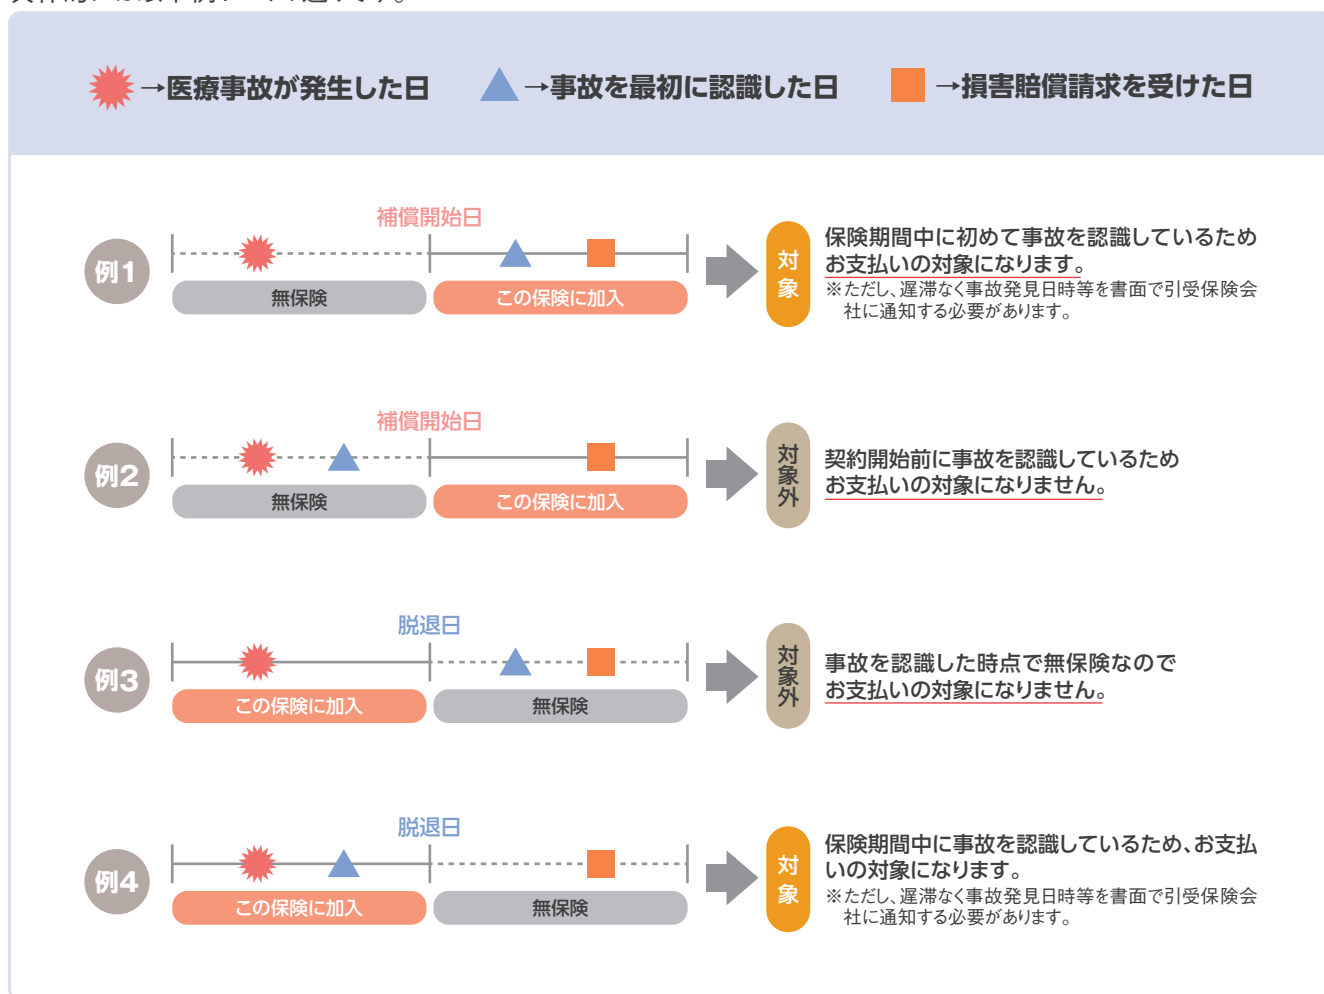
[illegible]

→医療事故が発生した日 →事故を最初に認識した日 →損害賠償請求を受けた日

例1

補償開始日

無保険

この保険に加入

対象

保険期間中に初めて事故を認識しているため お支払いの対象になります。

※ただし、遅滞なく事故発見日時等を書面で引受保険会社に通知する必要があります。

例2

補償開始日

無保険

この保険に加入

対象外

契約開始前に事故を認識しているため お支払いの対象になりません。

例3

脱退日

この保険に加入

無保険

対象外

事故を認識した時点で無保険なので お支払いの対象になりません。

例4

脱退日

この保険に加入

無保険

対象

保険期間中に事故を認識しているため、お支払いの対象になります。

※ただし、遅滞なく事故発見日時等を書面で引受保険会社に通知する必要があります。